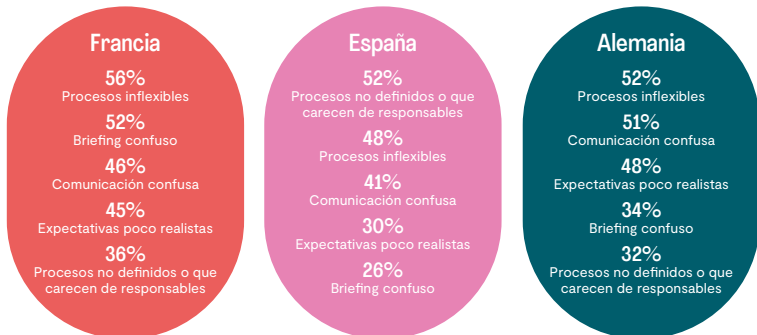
Francia
56%
Procesos inflexibles
52%
Briefing confuso
46%
Comunicación confusa
45%
Expectativas poco realistas
36%
Procesos no definidos o que carecen de responsables

España
52%
Procesos no definidos o que carecen de responsables
48%
Procesos inflexibles
41%
Comunicación confusa
30%
Expectativas poco realistas
26%
Briefing confuso

Alemania
52%
Procesos inflexibles
51%
Comunicación confusa
48%
Expectativas poco realistas
34%
Briefing confuso
32%
Procesos no definidos o que carecen de responsables